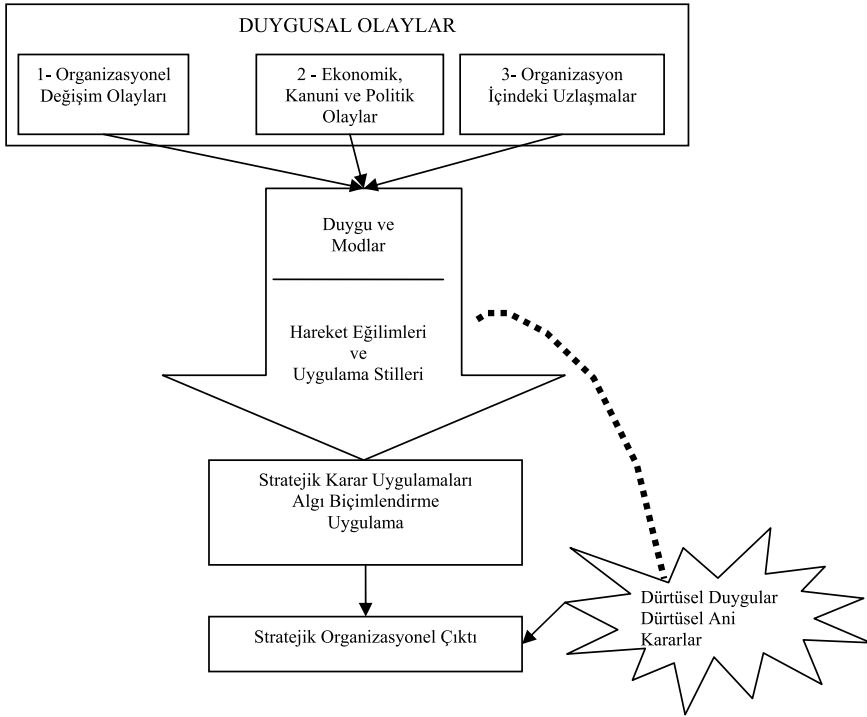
DUYGUSAL OLAYLAR

1- Organizasyonel Değişim Olayları

2 - Ekonomik, Kanuni ve Politik Olaylar

3- Organizasyon İçindeki Uzlaşmalar

Duygu ve Modlar

Hareket Eğilimleri ve Uygulama Stilleri

Stratejik Karar Uygulamaları Algı Biçimlendirme Uygulama

Stratejik Organizasyonel Çıktı

Dürtüsel Duygular Dürtüsel Ani Kararlar